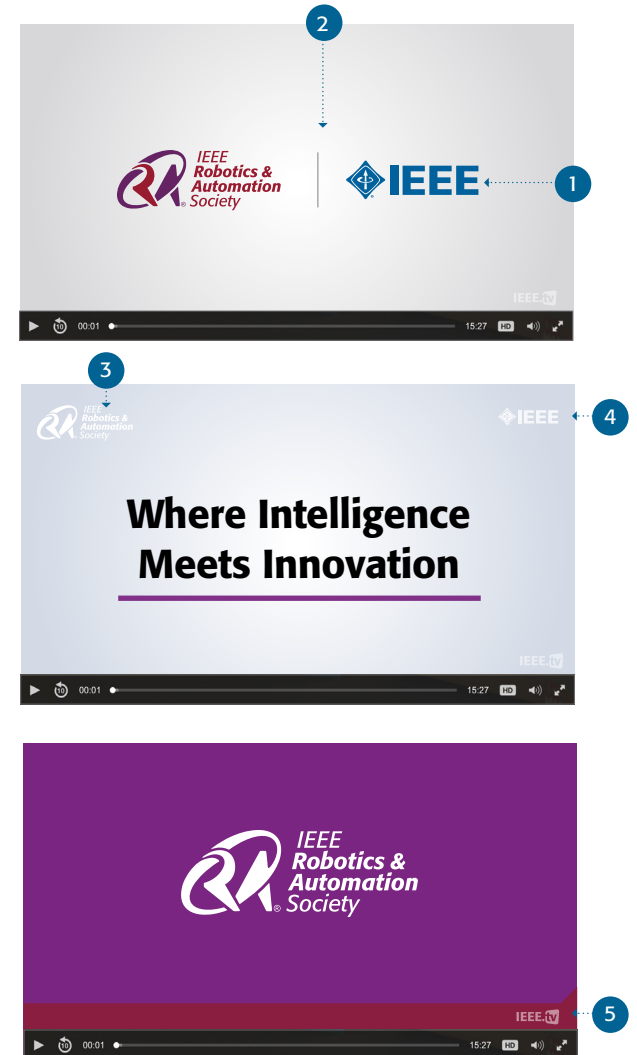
2

IEEE Robotics & Automation Society

IEEE

1

IEEE.tv

10 00:01 15:27 HD

3

IEEE Robotics & Automation Society

IEEE

4

Where Intelligence Meets Innovation

IEEE.tv

10 00:01 15:27 HD

IEEE Robotics & Automation Society

IEEE.tv

5

10 00:01 15:27 HD